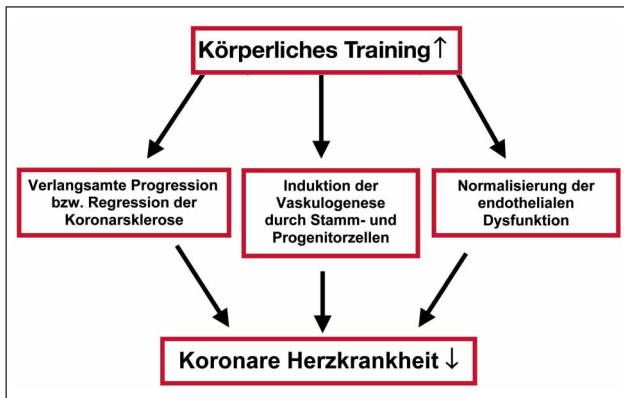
Körperliches Training↑

Verlangsamte Progression bzw. Regression der Koronarsklerose

Induktion der Vaskulogenese durch Stamm- und Progenitorzellen

Normalisierung der endothelialen Dysfunktion

Koronare Herzkrankheit↓